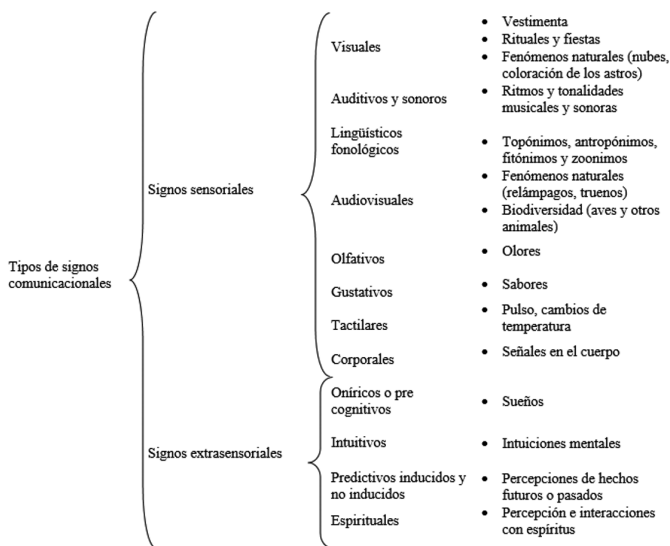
Tipos de signos comunicacionales

Signos sensoriales

Visuales
- Vestimenta
- Rituales y fiestas
- Fenómenos naturales (nubes, coloración de los astros)

Auditivos y sonoros
- Ritmos y tonalidades musicales y sonoras

Lingüísticos fonológicos
- Topónimos, antropónimos, fitónimos y zoonimos

Audiovisuales
- Fenómenos naturales (relámpagos, truenos)
- Biodiversidad (aves y otros animales)

Olfativos
- Olores

Gustativos
- Sabores

Tactilares
- Pulso, cambios de temperatura

Corporales
- Señales en el cuerpo

Signos extrasensoriales

Oníricos o pre cognitivos
- Sueños

Intuitivos
- Intuiciones mentales

Predictivos inducidos y no inducidos
- Percepciones de hechos futuros o pasados

Espirituales
- Percepción e interacciones con espíritus